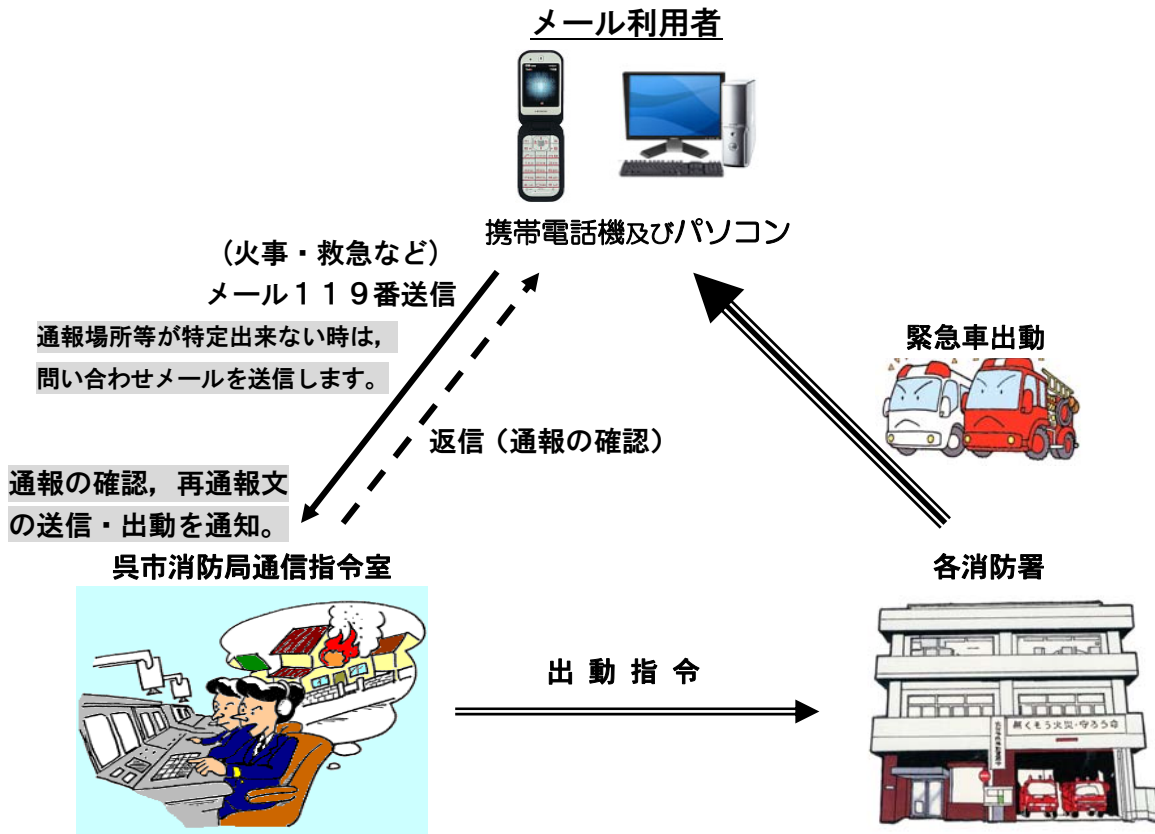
メール利用者

携帯電話機及びパソコン

（火事・救急など）
メール１１９番送信

通報場所等が特定出来ない時は，
問い合わせメールを送信します。

返信（通報の確認）

緊急車出動

通報の確認，再通報文
の送信・出動を通知。

呉市消防局通信指令室

各消防署

出 動 指 令

無くそう火災・守ろう命